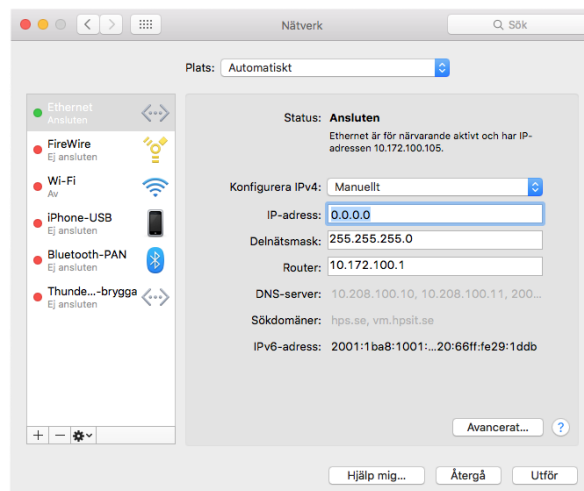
Nätverk

Sök

Plats: Automatiskt

Ethernet
Ansluten

FireWire
Ej ansluten

Wi-Fi
Av

iPhone-USB
Ej ansluten

Bluetooth-PAN
Ej ansluten

Thunde...-brygga
Ej ansluten

Status: Ansluten

Ethernet är för närvarande aktivt och har IP-adressen 10.172.100.105.

Konfigurera IPv4: Manuellt

IP-adress: 0.0.0.0

Delnätsmask: 255.255.255.0

Router: 10.172.100.1

DNS-server: 10.208.100.10, 10.208.100.11, 200...

Sökdomäner: hps.se, vm.hpsit.se

IPv6-adress: 2001:1ba8:1001:...20:66ff:fe29:1ddb

+ —

Avancerat...

?

Hjälp mig...

Återgå

Utför